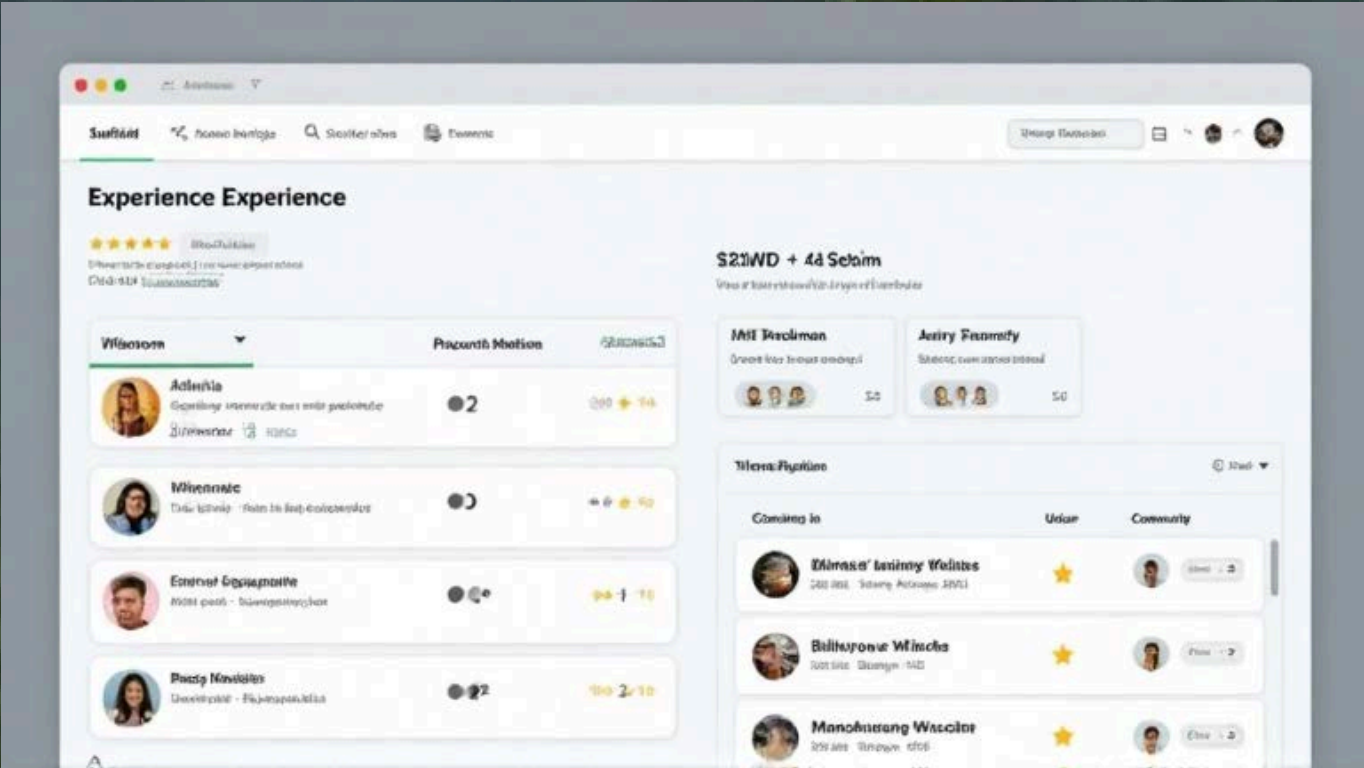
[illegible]

Sudlisd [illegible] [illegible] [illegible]

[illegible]

Experience Experience

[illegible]

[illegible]

S21WD + 4d Sebim

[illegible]

Wiacom

Pracunh Mhation

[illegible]

Adinla

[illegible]

●2

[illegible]

Miennale

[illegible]

Ennenst Gopapeilte

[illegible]

Pasip Nnstiin

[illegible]

Mtl Tacliman

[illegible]

Astry Fnamrily

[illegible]

Menu Rpliion

Coming to

Uniur

Community

Dimase' Iamny Weliies

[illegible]

Bilitsrone Wiinche

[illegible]

Manchasung Wascler

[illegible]